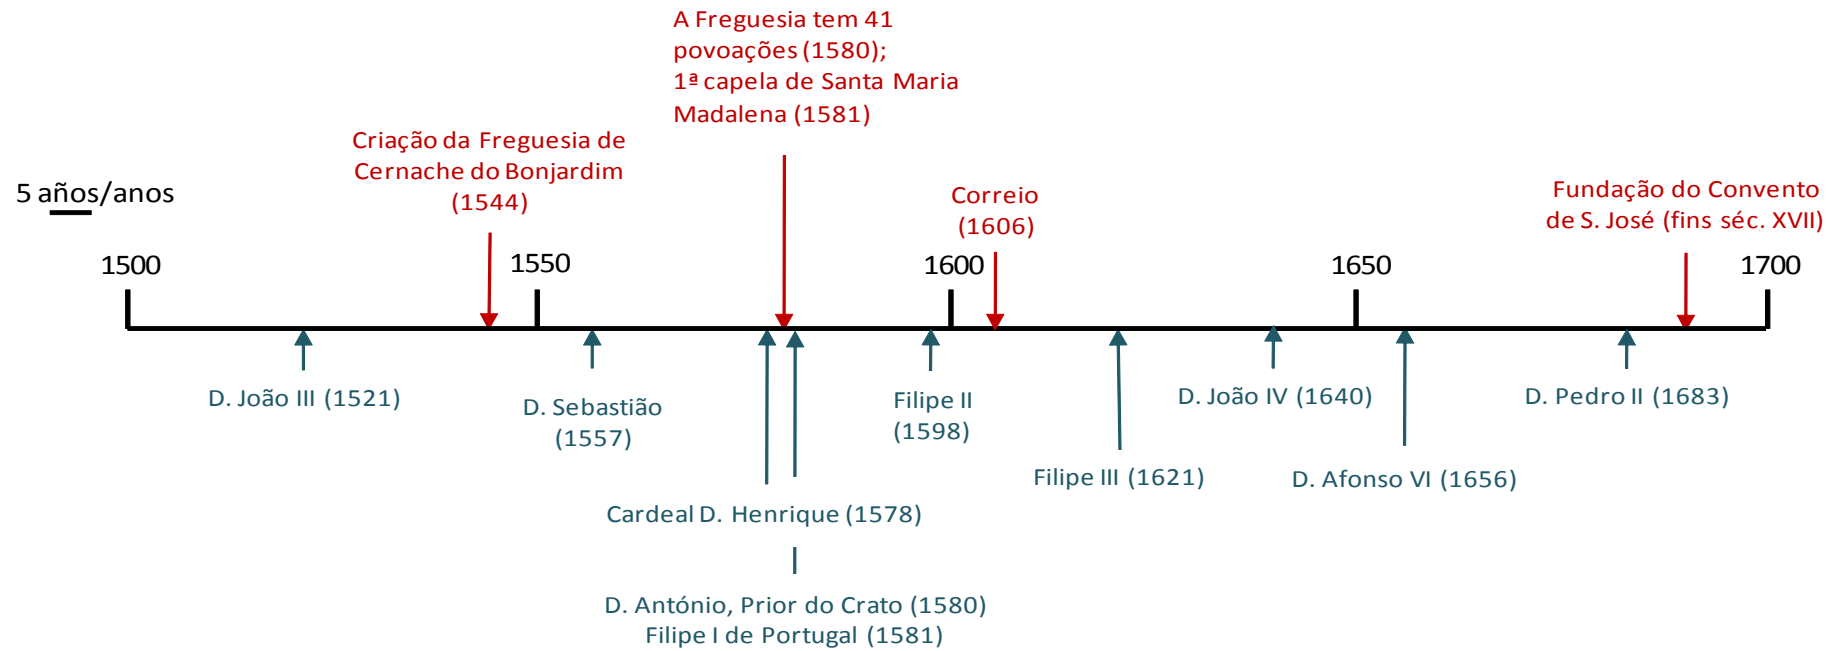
A Freguesia tem 41 povoações (1580);
1ª capela de Santa Maria Madalena (1581)

Criação da Freguesia de Cernache do Bonjardim (1544)

5 años/anos

Correio (1606)

Fundação do Convento de S. José (fins séc. XVII)

1500

1550

1600

1650

1700

D. João III (1521)

D. Sebastião (1557)

Filipe II (1598)

D. João IV (1640)

D. Pedro II (1683)

Filipe III (1621)

D. Afonso VI (1656)

Cardeal D. Henrique (1578)

D. António, Prior do Crato (1580)
Filipe I de Portugal (1581)